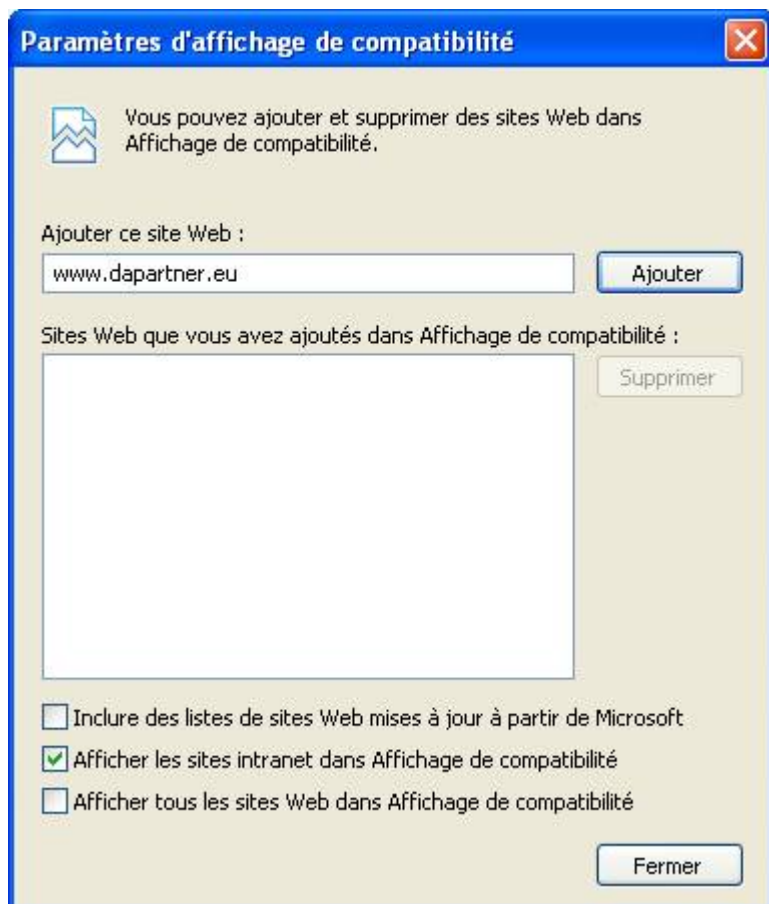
Paramètres d'affichage de compatibilité

Vous pouvez ajouter et supprimer des sites Web dans Affichage de compatibilité.

Ajouter ce site Web :

www.dapartner.eu

Ajouter

Sites Web que vous avez ajoutés dans Affichage de compatibilité :

Supprimer

Inclure des listes de sites Web mises à jour à partir de Microsoft

Afficher les sites intranet dans Affichage de compatibilité

Afficher tous les sites Web dans Affichage de compatibilité

Fermer